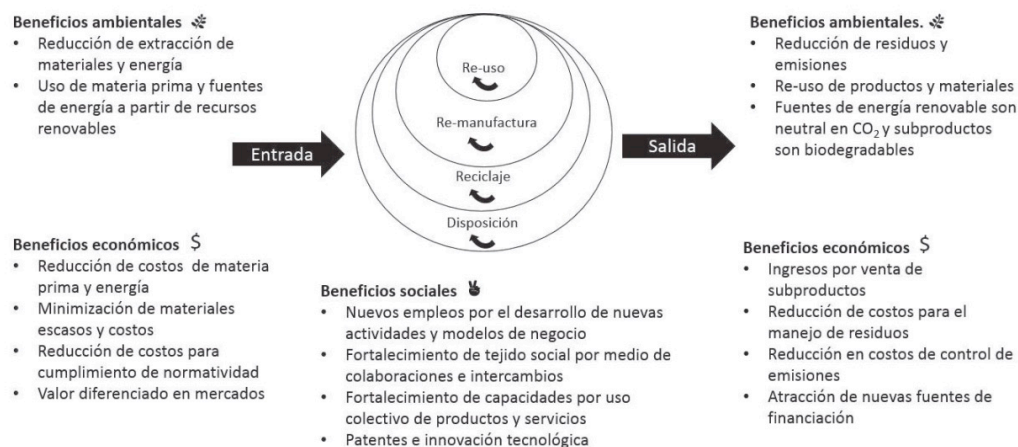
Beneficios ambientales
• Reducción de extracción de materiales y energía
• Uso de materia prima y fuentes de energía a partir de recursos renovables

Entrada

Re-uso

Re-manufactura

Reciclaje

Disposición

Salida

Beneficios ambientales.
• Reducción de residuos y emisiones
• Re-uso de productos y materiales
• Fuentes de energía renovable son neutral en $CO_2$ y subproductos son biodegradables

Beneficios económicos $
• Reducción de costos de materia prima y energía
• Minimización de materiales escasos y costos
• Reducción de costos para cumplimiento de normatividad
• Valor diferenciado en mercados

Beneficios sociales
• Nuevos empleos por el desarrollo de nuevas actividades y modelos de negocio
• Fortalecimiento de tejido social por medio de colaboraciones e intercambios
• Fortalecimiento de capacidades por uso colectivo de productos y servicios
• Patentes e innovación tecnológica

Beneficios económicos $
• Ingresos por venta de subproductos
• Reducción de costos para el manejo de residuos
• Reducción en costos de control de emisiones
• Atracción de nuevas fuentes de financiación